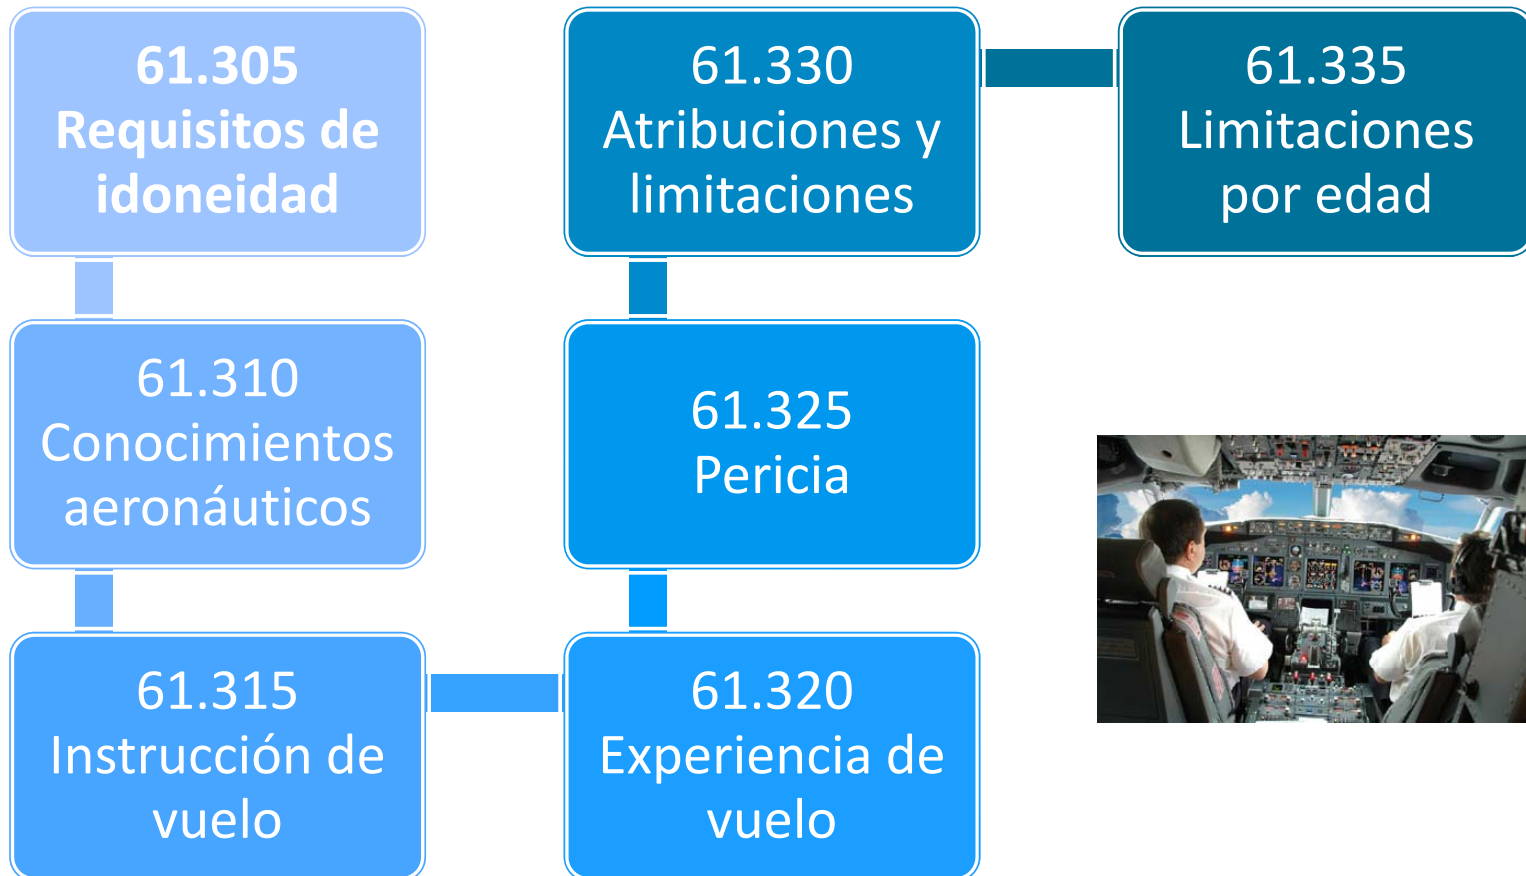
61.305
Requisitos de idoneidad

61.310
Conocimientos aeronáuticos

61.315
Instrucción de vuelo

61.320
Experiencia de vuelo

61.325
Pericia

61.330
Atribuciones y limitaciones

61.335
Limitaciones por edad